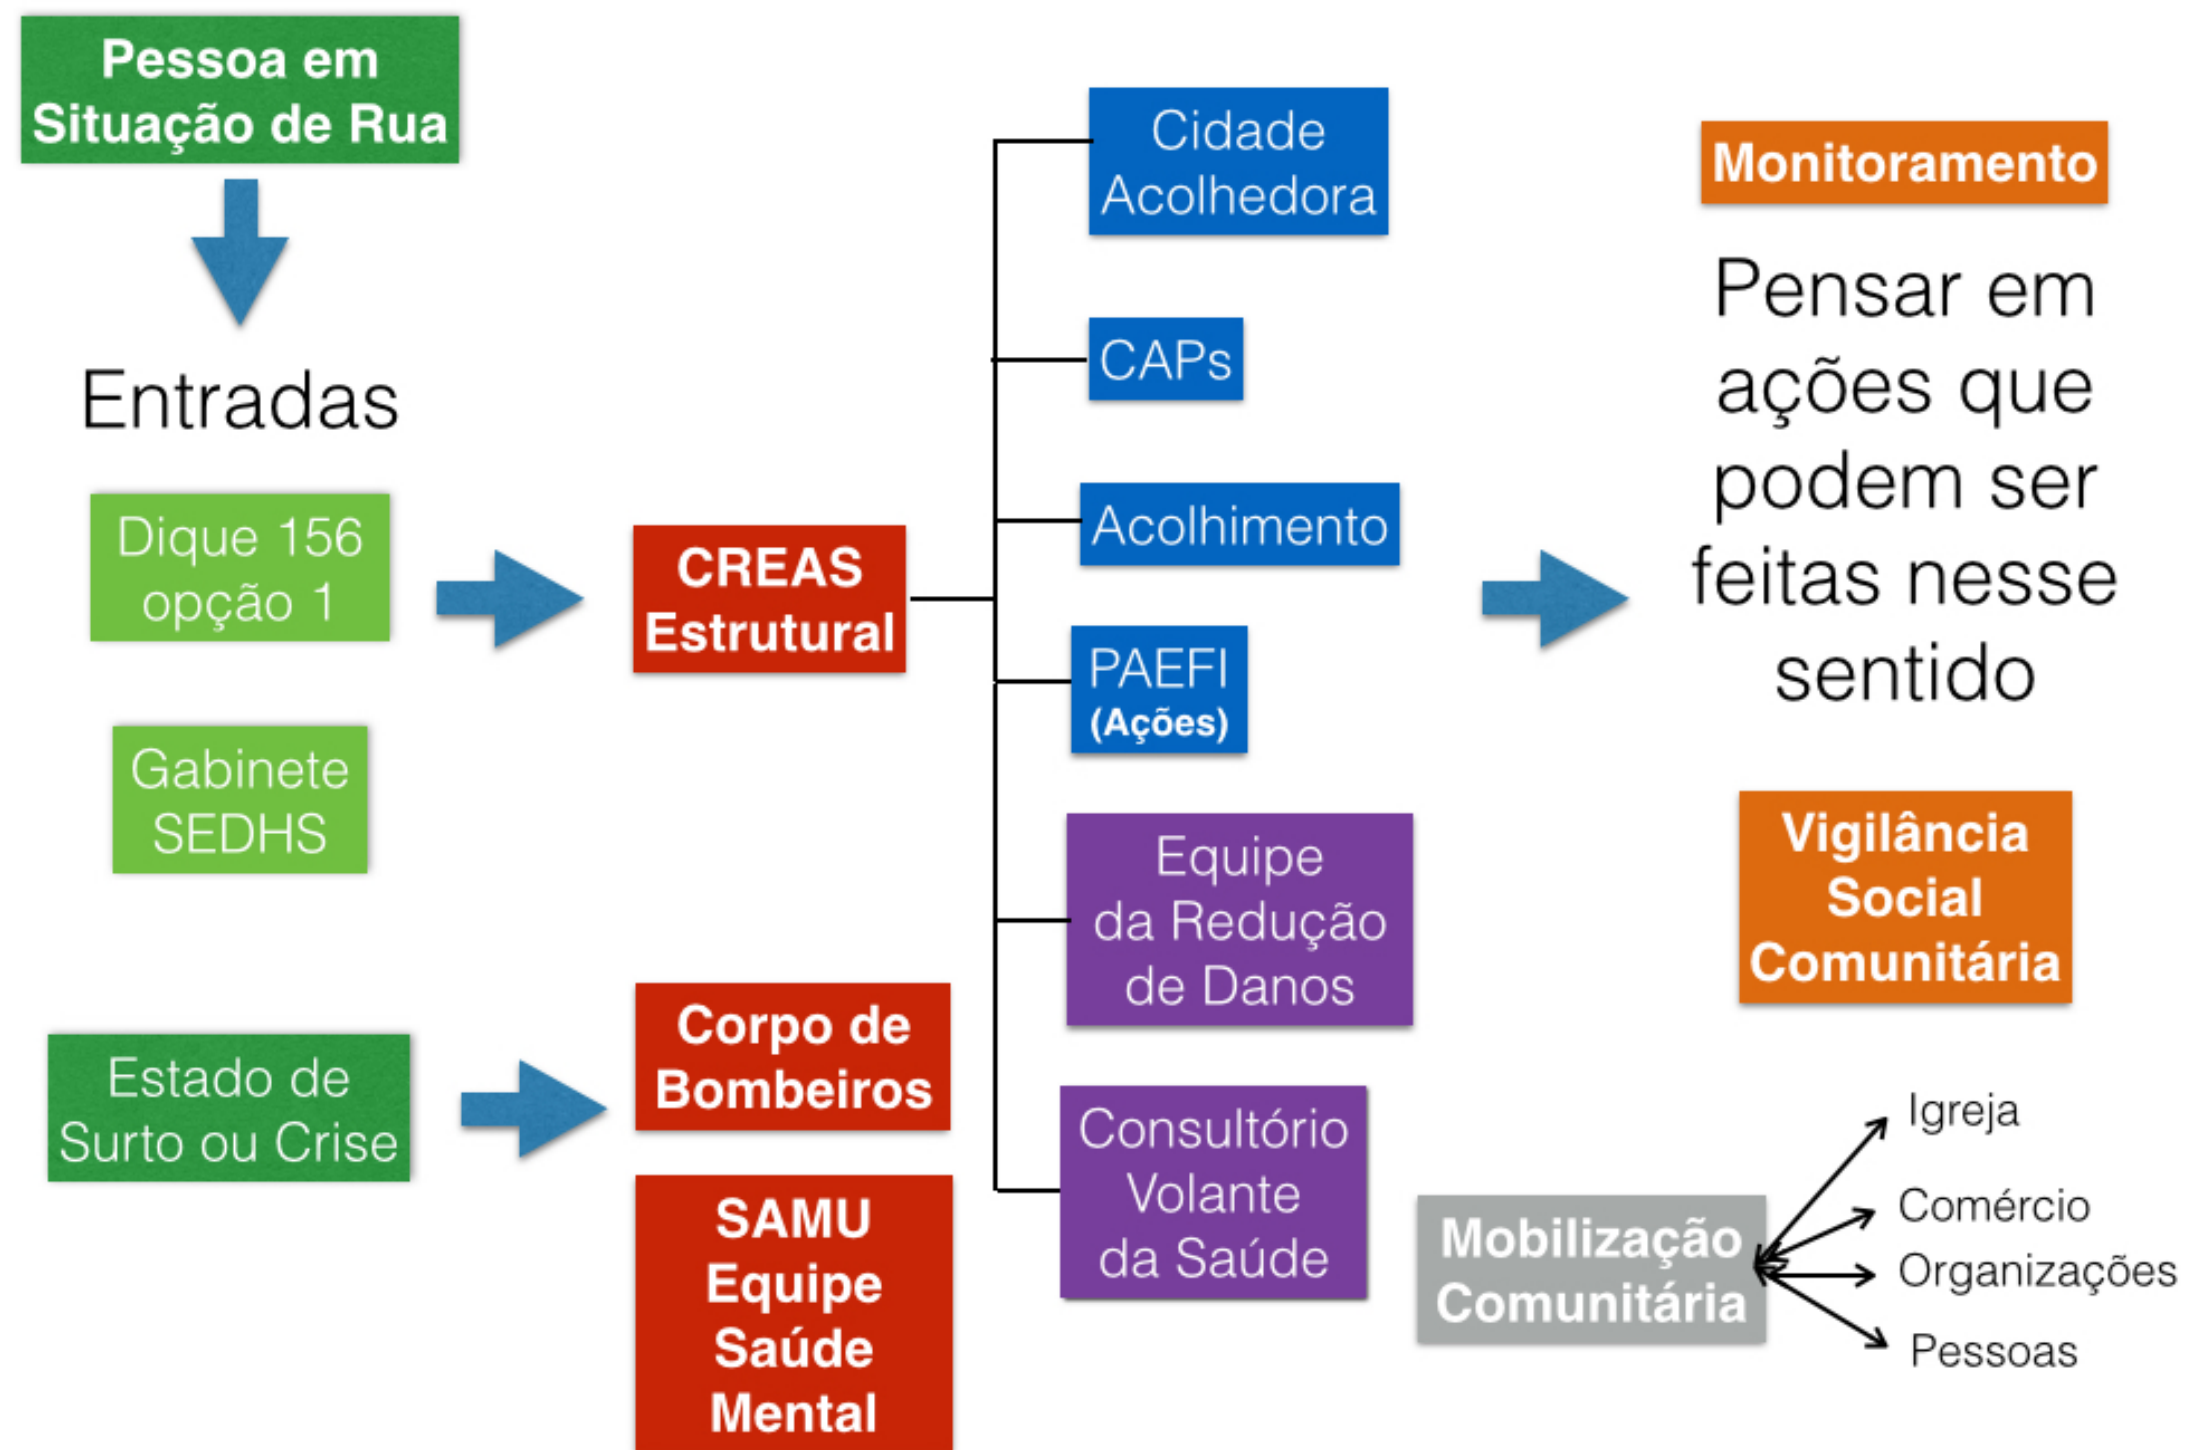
Pessoa em Situação de Rua

Entradas

Dique 156 opção 1

Gabinete SEDHS

Estado de Surto ou Crise

CREAS Estrutural

Corpo de Bombeiros

SAMU Equipe Saúde Mental

Cidade Acolhedora

CAPs

Acolhimento

PAEFI (Ações)

Equipe da Redução de Danos

Consultório Volante da Saúde

Monitoramento

Pensar em ações que podem ser feitas nesse sentido

Vigilância Social Comunitária

Mobilização Comunitária

Igreja

Comércio

Organizações

Pessoas